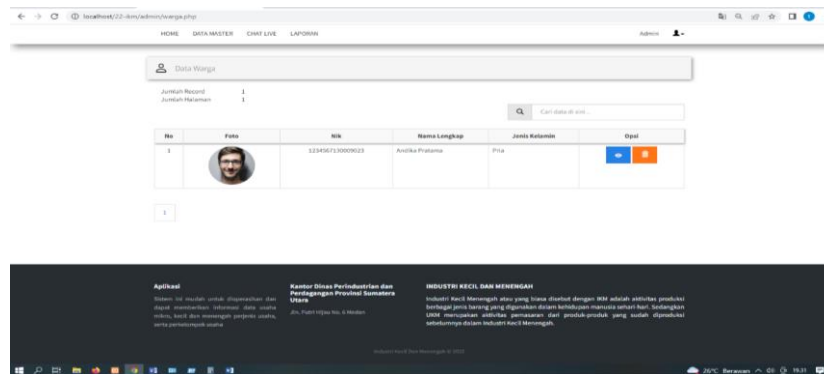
localhost/22-dcm/admin/warga.php

HOME DATA MASTER CHAT LIVE LAPORAN

Admin

Data Warga

Jumlah Record 1
Jumlah Halaman 1

Cari data di sini...

| No | Foto | Nik | Nama Lengkap | Jenis Kelamin | Opsi |
|---|---|---|---|---|---|
| 1 | | 1234567130009023 | Andika Pratama | Pria | |

1

Aplikasi

Sistem ini mudah untuk dipahami dan dapat memberikan informasi data usaha mikro, kecil dan menengah perjenis usaha, serta perkelompok usaha

Kantor Dinas Perindustrian dan Perdagangan Provinsi Sumatera Utara

Jln. Putri Hijau No. 6 Medan

INDUSTRI KECIL DAN MENENGAH

Industri Kecil Menengah atau yang biasa disebut dengan IKM adalah aktivitas produksi berbagai jenis barang yang digunakan dalam kehidupan manusia sehari-hari. Sedangkan UKM merupakan aktivitas pemasaran dari produk-produk yang sudah diproduksi sebelumnya dalam Industri Kecil Menengah.

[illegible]

26°C Berawan 19:31